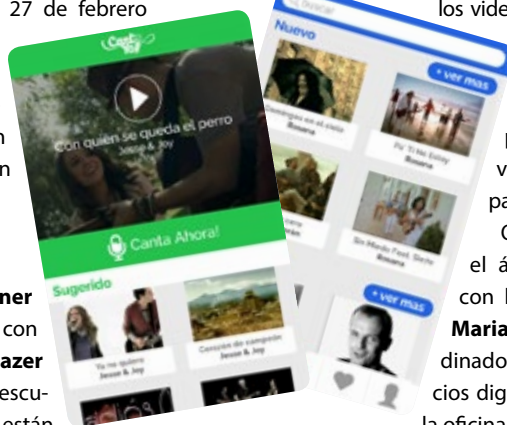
27 de febrero

los vide

Cantoyo

Con quién se queda el perro
Jesse & Joy

Canta Ahora!

Sugerido

Yo no quiero
Jesse & Joy

Corazón de campeón
Jesse & Joy

Buscar

Nuevo

+ ver mas

Desvelado en el cielo
Rosana

Pa' Ti No Estoy
Rosana

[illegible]

Sin Miedo Feat. Stefy
Rosana

+ ver mas

n

n

ner

con

azer

escu-

están

E

v

pa

C

el á

con l

Maria

dinado

cios dig

la oficina